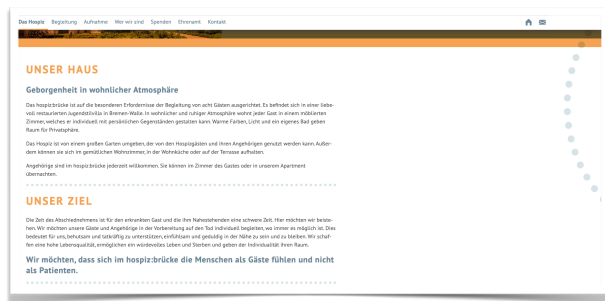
Das Hospiz Begleitung Aufnahme Wer wir sind Spenden Ehrenamt Kontakt

UNSER HAUS

Geborgenheit in wohnlicher Atmosphäre

Das hospiz:brücke ist auf die besonderen Erfordernisse der Begleitung von acht Gästen ausgerichtet. Es befindet sich in einer liebevoll restaurierten Jugendstilvilla in Bremen-Walle. In wohnlicher und ruhiger Atmosphäre wohnt jeder Gast in einem möblierten Zimmer, welches er individuell mit persönlichen Gegenständen gestalten kann. Warme Farben, Licht und ein eigenes Bad geben Raum für Privatsphäre.

Das Hospiz ist von einem großen Garten umgeben, der von den Hospizgästen und ihren Angehörigen genutzt werden kann. Außerdem können sie sich im gemütlichen Wohnzimmer, in der Wohnküche oder auf der Terrasse aufhalten.

Angehörige sind im hospiz:brücke jederzeit willkommen. Sie können im Zimmer des Gastes oder in unserem Apartment übernachten.

UNSER ZIEL

Die Zeit des Abschiednehmens ist für den erkrankten Gast und die ihm Nahestehenden eine schwere Zeit. Hier möchten wir beistehen. Wir möchten unsere Gäste und Angehörige in der Vorbereitung auf den Tod individuell begleiten, wo immer es möglich ist. Dies bedeutet für uns, behutsam und tatkräftig zu unterstützen, einfühlsam und geduldig in der Nähe zu sein und zu bleiben. Wir schaffen eine hohe Lebensqualität, ermöglichen ein würdevolles Leben und Sterben und geben der Individualität ihren Raum.

Wir möchten, dass sich im hospiz:brücke die Menschen als Gäste fühlen und nicht als Patienten.